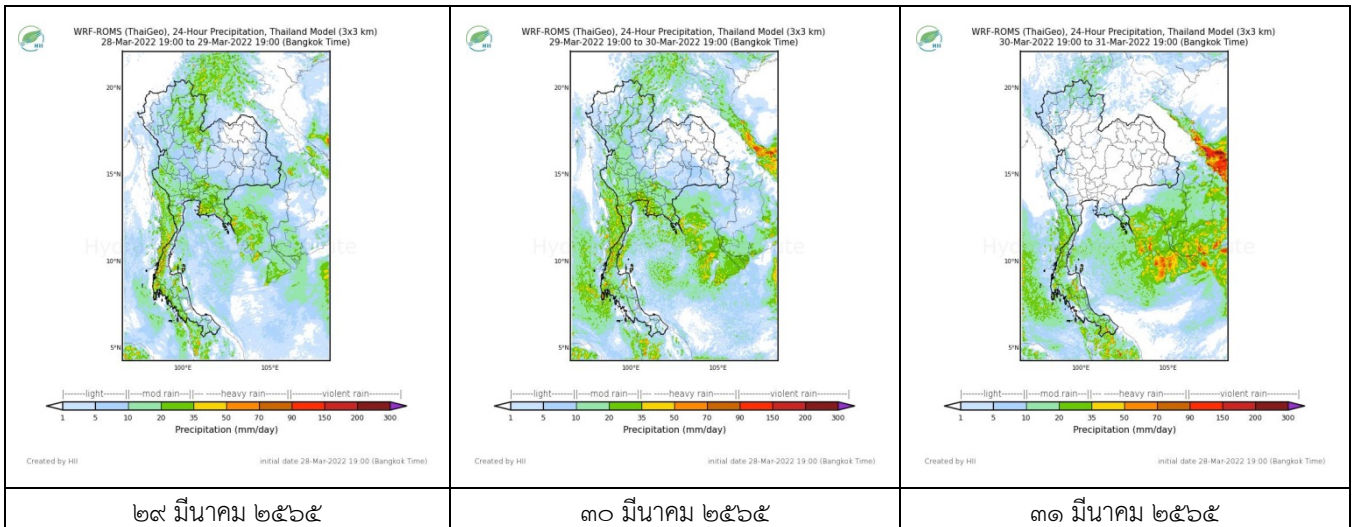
HII

WRF-ROMS (ThaiGeo), 24-Hour Precipitation, Thailand Model (3x3 km)
28-Mar-2022 19:00 to 29-Mar-2022 19:00 (Bangkok Time)

20°N
15°N
10°N
5°N
100°E
105°E

Hydro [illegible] te

|-------light-------||----mod.rain----||--- -----heavy rain-------||----------violent rain----------|

1 5 10 20 35 50 70 90 150 200 300

Precipitation (mm/day)

Created by HII

initial date 28-Mar-2022 19:00 (Bangkok Time)

HII

WRF-ROMS (ThaiGeo), 24-Hour Precipitation, Thailand Model (3x3 km)
29-Mar-2022 19:00 to 30-Mar-2022 19:00 (Bangkok Time)

20°N
15°N
10°N
5°N
100°E
105°E

Hyd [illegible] te

|-------light-------||----mod.rain----||--- -----heavy rain-------||----------violent rain----------|

1 5 10 20 35 50 70 90 150 200 300

Precipitation (mm/day)

Created by HII

initial date 28-Mar-2022 19:00 (Bangkok Time)

HII

WRF-ROMS (ThaiGeo), 24-Hour Precipitation, Thailand Model (3x3 km)
30-Mar-2022 19:00 to 31-Mar-2022 19:00 (Bangkok Time)

20°N
15°N
10°N
5°N
100°E
105°E

Hyd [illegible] te

|-------light-------||----mod.rain----||--- -----heavy rain-------||----------violent rain----------|

1 5 10 20 35 50 70 90 150 200 300

Precipitation (mm/day)

Created by HII

initial date 28-Mar-2022 19:00 (Bangkok Time)

| ๒๙ มีนาคม ๒๕๖๕ | ๓๐ มีนาคม ๒๕๖๕ | ๓๑ มีนาคม ๒๕๖๕ |
|---|---|---|